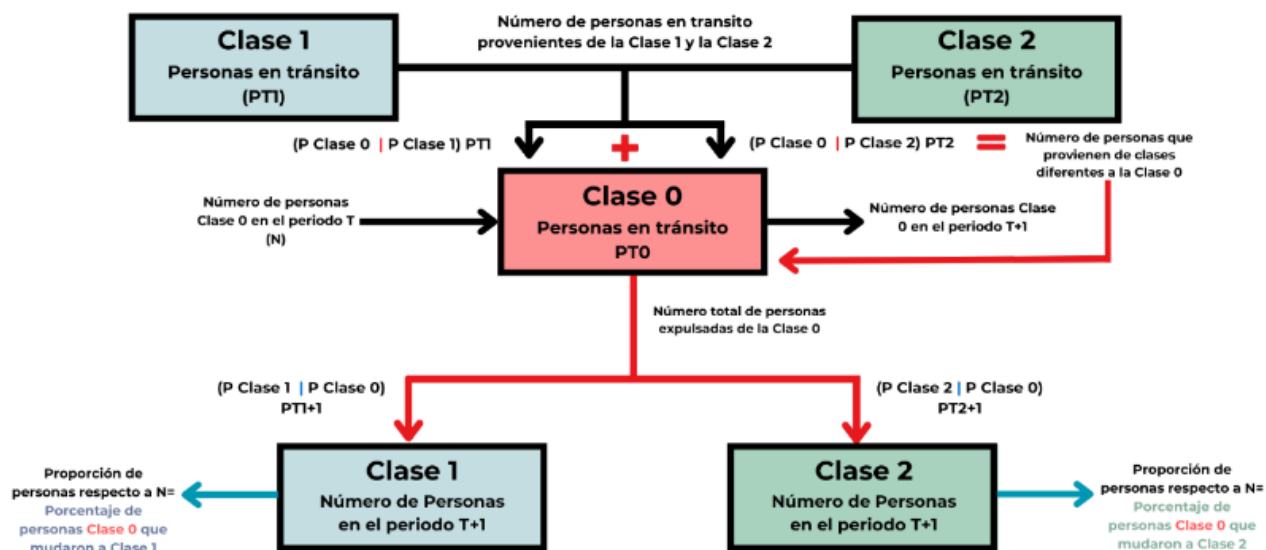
Clase 1
Personas en tránsito
(PT1)

Número de personas en transito provenientes de la Clase 1 y la Clase 2

Clase 2
Personas en tránsito
(PT2)

(P Clase 0 | P Clase 1) PT1

+

(P Clase 0 | P Clase 2) PT2

=

Número de personas que provienen de clases diferentes a la Clase 0

Número de personas Clase 0 en el periodo T (N)

Clase 0
Personas en tránsito
PT0

Número de personas Clase 0 en el periodo T+1

Número total de personas expulsadas de la Clase 0

(P Clase 1 | P Clase 0) PT1+1

(P Clase 2 | P Clase 0) PT2+1

Proporción de personas respecto a N= Porcentaje de personas Clase 0 que mudaron a Clase 1

Clase 1
Número de Personas en el periodo T+1

Clase 2
Número de Personas en el periodo T+1

Proporción de personas respecto a N= Porcentaje de personas Clase 0 que mudaron a Clase 2